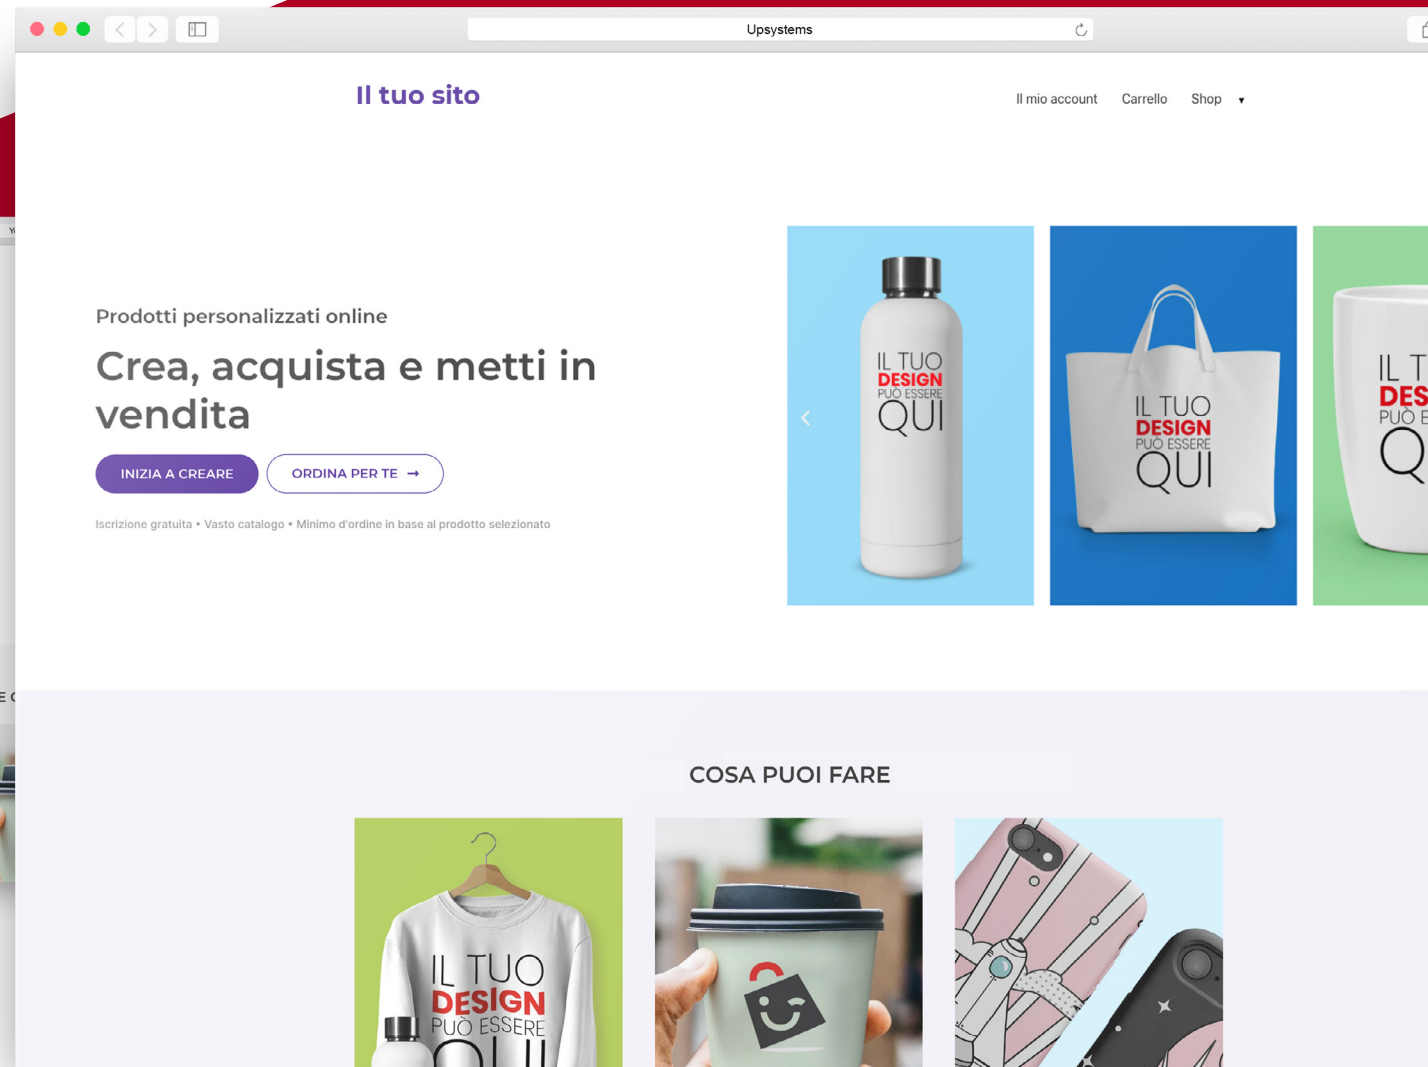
Upsystems

Il tuo sito

Il mio account Carrello Shop ▾

Prodotti personalizzati online

Crea, acquista e metti in vendita

INIZIA A CREARE

ORDINA PER TE →

Iscrizione gratuita • Vasto catalogo • Minimo d'ordine in base al prodotto selezionato

IL TUO DESIGN PUÒ ESSERE QUI

IL TUO DESIGN PUÒ ESSERE QUI

IL T DES PUÒ E Q

COSA PUOI FARE

IL TUO DESIGN PUÒ ESSERE